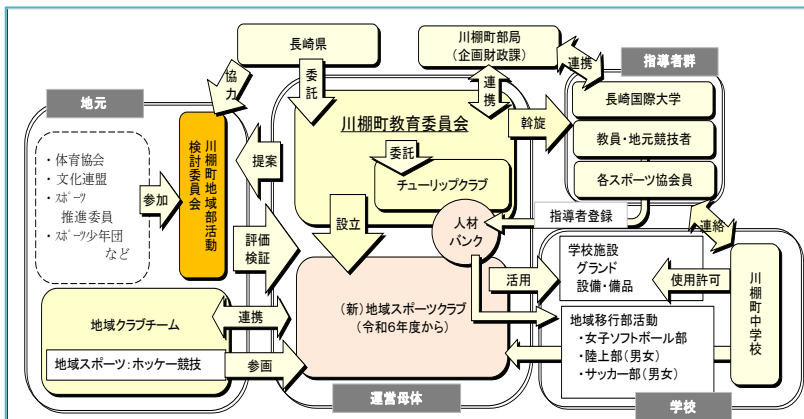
長崎県

川棚町部局
（企画財政課）

協力

委託

連携

連携

指導者群

地元

川棚町教育委員会

幹旋

長崎国際大学

・体育協会
・文化連盟
・ｽﾎﾟｰﾂ推進委員
・ｽﾎﾟｰﾂ少年団
など

参加

川棚町地域部活動検討委員会

提案

委託

チューリップクラブ

教員・地元競技者

各スポーツ協会員

設立

人材バンク

指導者登録

連絡

評価検証

学校施設
グランド
設備・備品

活用

使用許可

川棚町中学校

（新）地域スポーツクラブ
（令和6年度から）

地域クラブチーム

連携

地域移行部活動
・女子ソフトボール部
・陸上部（男女）
・サッカー部（男女）

地域スポーツ：ホッケー競技

参画

運営母体

学校